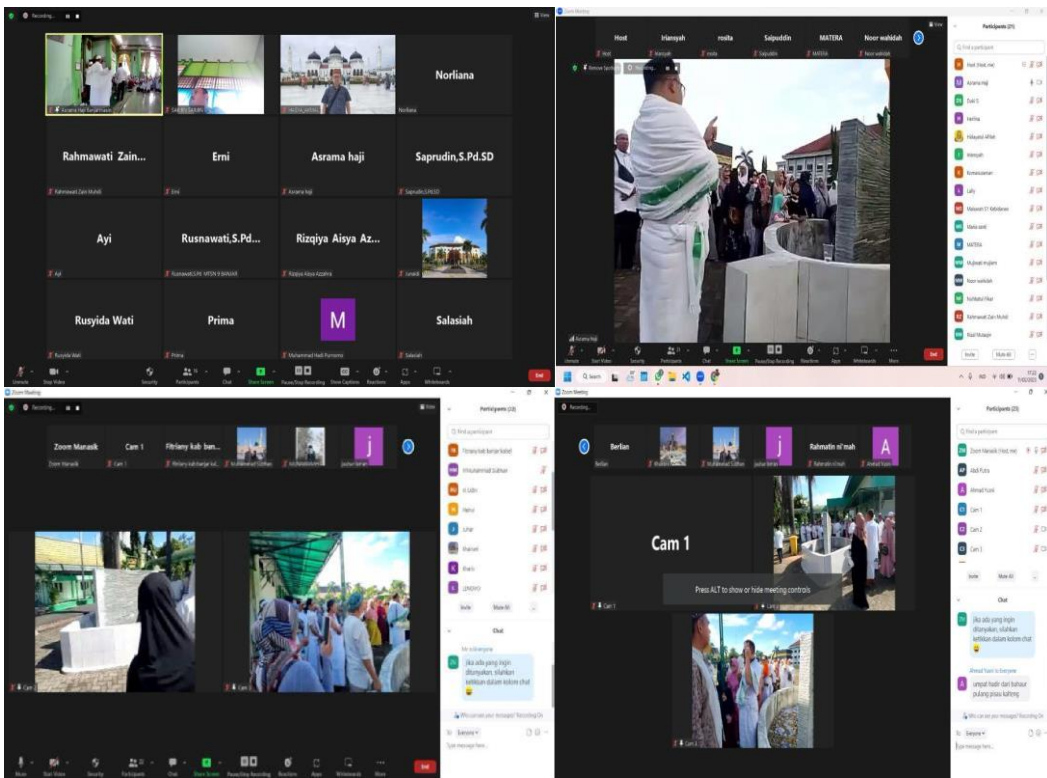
Recording...

Norliana

Rahmawati Zain...

Erni

Asrama haji

Saprudin,S.Pd.SD

Ayi

Rusnawati,S.Pd...

Rizqiya Aisya Az...

Rusyida Wati

Prima

M

Salasiah

End

Zoom Meeting

Host

triansyah

rosita

Saipuddin

MATERA

Noor wahidah

Participants (21)

End

Zoom Meeting

Recording...

Zoom Manasik

Cam 1

Fitrieny kab ban...

j

Participants (13)

Invite

Mute All

Chat

jika ada yang ingin ditanyakan, silahkan ketikkan dalam kolom chat

Everyone

Type message here...

End

Zoom Meeting

Recording...

Berlian

j

Rahmatin ni'mah

A

Participants (23)

Cam 1

Cam 2

Cam 3

Invite

Mute All

Cam 1

Press ALT to show or hide meeting controls

Chat

jika ada yang ingin ditanyakan, silahkan ketikkan dalam kolom chat

umpat hadir dari bahaur pulang pisau kalteng

Everyone

Type message here...